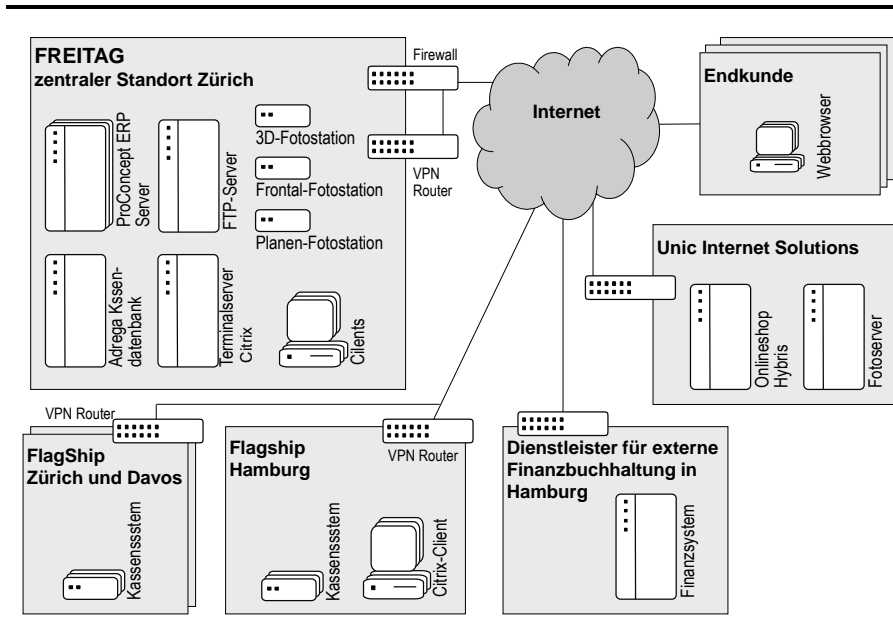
FREITAG
zentraler Standort Zürich

Firewall

Internet

Endkunde

Webbrowser

ProConcept ERP Server

FTP-Server

3D-Fotostation

Frontal-Fotostation

Planen-Fotostation

VPN Router

Adrega Kssendatenbank

Terminalserver Citrix

Cilents

Unic Internet Solutions

Onlineshop Hybris

Fotoserver

VPN Router

FlagShip Zürich und Davos

Kassensstem

Flagship Hamburg

VPN Router

Kassensstem

Citrix-Client

Dienstleister für externe Finanzbuchhaltung in Hamburg

Finanzsystem